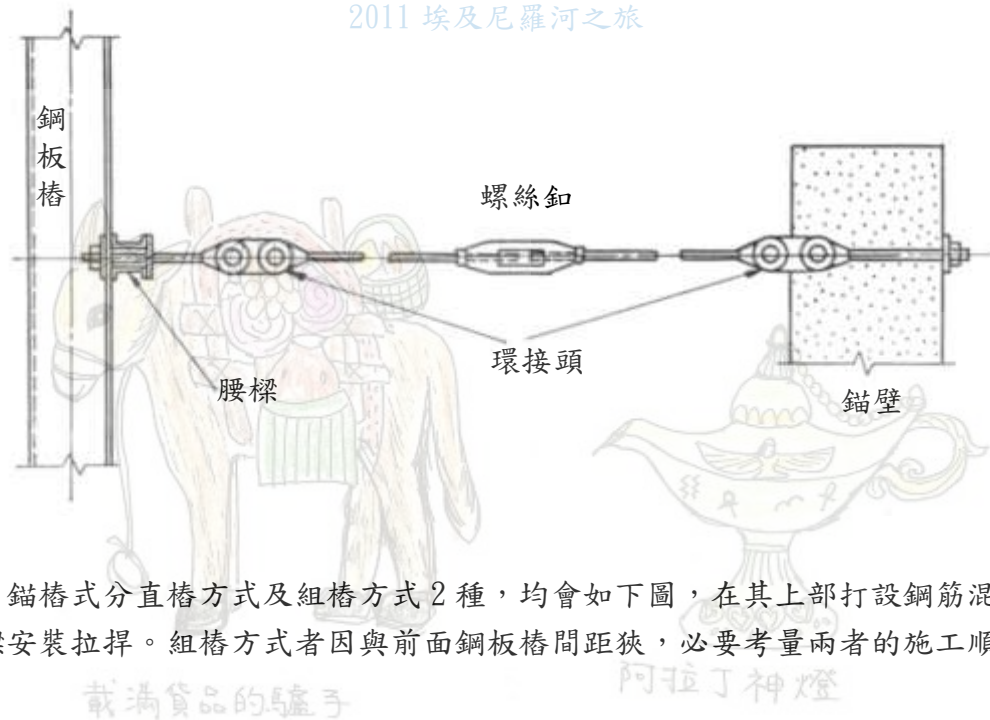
2011 埃及尼羅河之旅

鋼板樁

螺絲釦

環接頭

腰樑

錨壁

錨樁式分直樁方式及組樁方式 2 種，均會如下圖，在其上部打設鋼筋混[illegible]樑安裝拉捍。組樁方式者因與前面鋼板樁間距狹，必要考量兩者的施工順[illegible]

載滿貨品的驢子

阿拉丁神燈